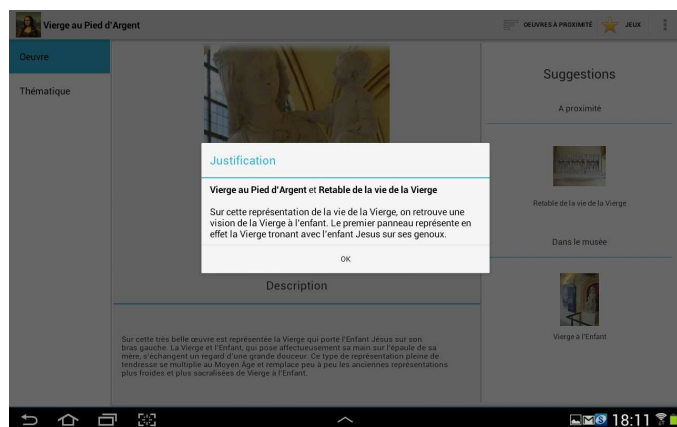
Vierge au Pied d'Argent

OEUVRES À PROXIMITÉ

JEUX

Oeuvre

Thématique

Suggestions

A proximité

Justification

**Vierge au Pied d'Argent** et **Retable de la vie de la Vierge**

Sur cette représentation de la vie de la Vierge, on retrouve une vision de la Vierge à l'enfant. Le premier panneau représente en effet la Vierge tronant avec l'enfant Jesus sur ses genoux.

OK

Retable de la vie de la Vierge

Dans le musée

Description

Vierge à l'Enfant

Sur cette très belle œuvre est représentée la Vierge qui porte l'Enfant Jésus sur son bras gauche. La Vierge et l'Enfant, qui pose affectueusement sa main sur l'épaule de sa mère, s'échangent un regard d'une grande douceur. Ce type de représentation pleine de tendresse se multiplie au Moyen Âge et remplace peu à peu les anciennes représentations plus froides et plus sacralisées de Vierge à l'Enfant.

18:11